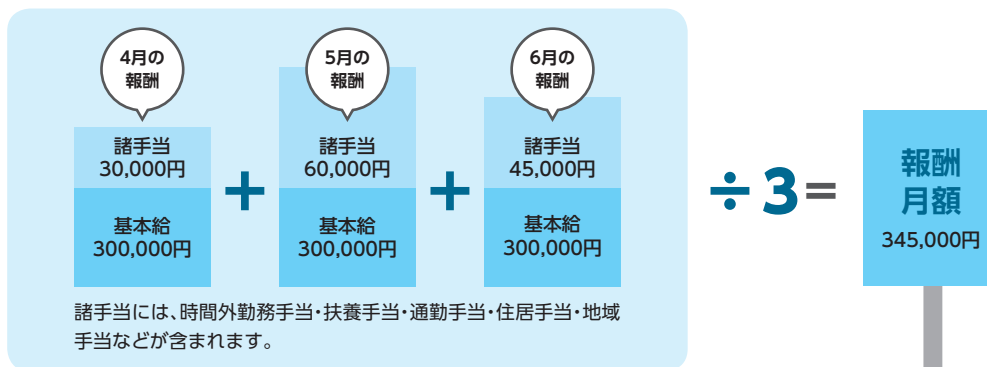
4月の報酬

諸手当
30,000円

基本給
300,000円

+

5月の報酬

諸手当
60,000円

基本給
300,000円

+

6月の報酬

諸手当
45,000円

基本給
300,000円

÷3=

報酬月額
345,000円

諸手当には、時間外勤務手当・扶養手当・通勤手当・住居手当・地域手当などが含まれます。